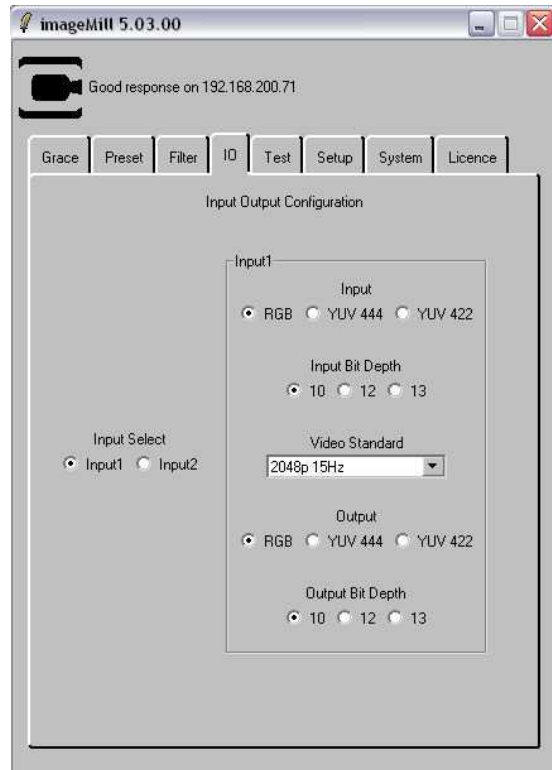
imageMill 5.03.00

Good response on 192.168.200.71

Grace | Preset | Filter | IO | Test | Setup | System | Licence

Input Output Configuration

Input Select
Input1 Input2

Input1

Input
RGB YUV 444 YUV 422

Input Bit Depth
10 12 13

Video Standard
2048p 15Hz

Output
RGB YUV 444 YUV 422

Output Bit Depth
10 12 13